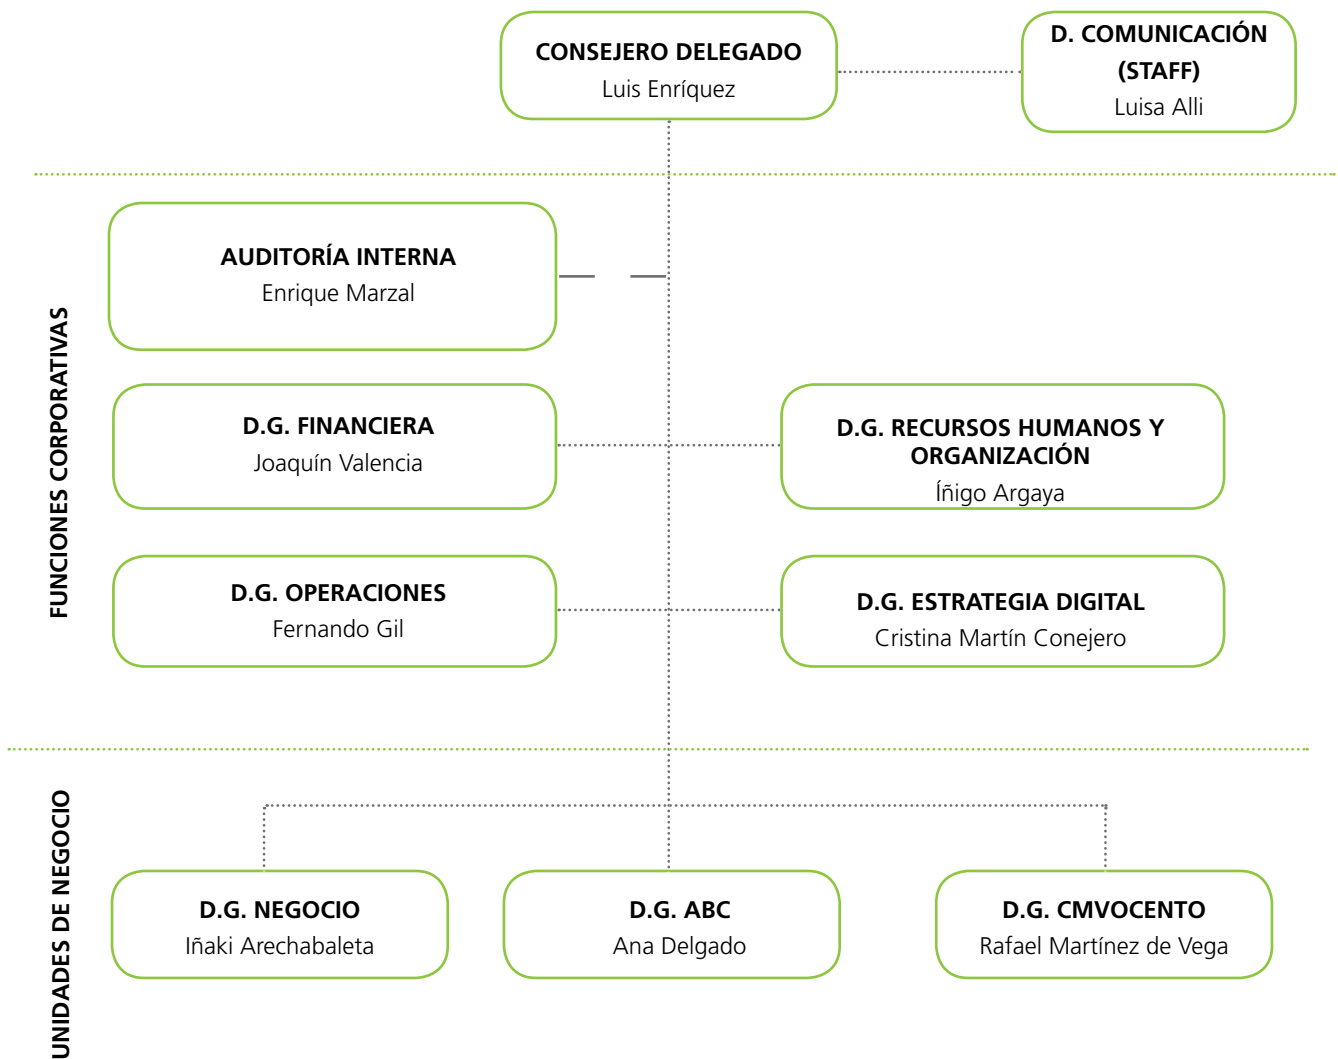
CONSEJERO DELEGADO
Luis Enríquez

D. COMUNICACIÓN (STAFF)
Luisa Alli

FUNCIONES CORPORATIVAS

AUDITORÍA INTERNA
Enrique Marzal

D.G. FINANCIERA
Joaquín Valencia

D.G. RECURSOS HUMANOS Y ORGANIZACIÓN
Íñigo Argaya

D.G. OPERACIONES
Fernando Gil

D.G. ESTRATEGIA DIGITAL
Cristina Martín Conejero

UNIDADES DE NEGOCIO

D.G. NEGOCIO
Iñaki Arechabaleta

D.G. ABC
Ana Delgado

D.G. CMVOCENTO
Rafael Martínez de Vega